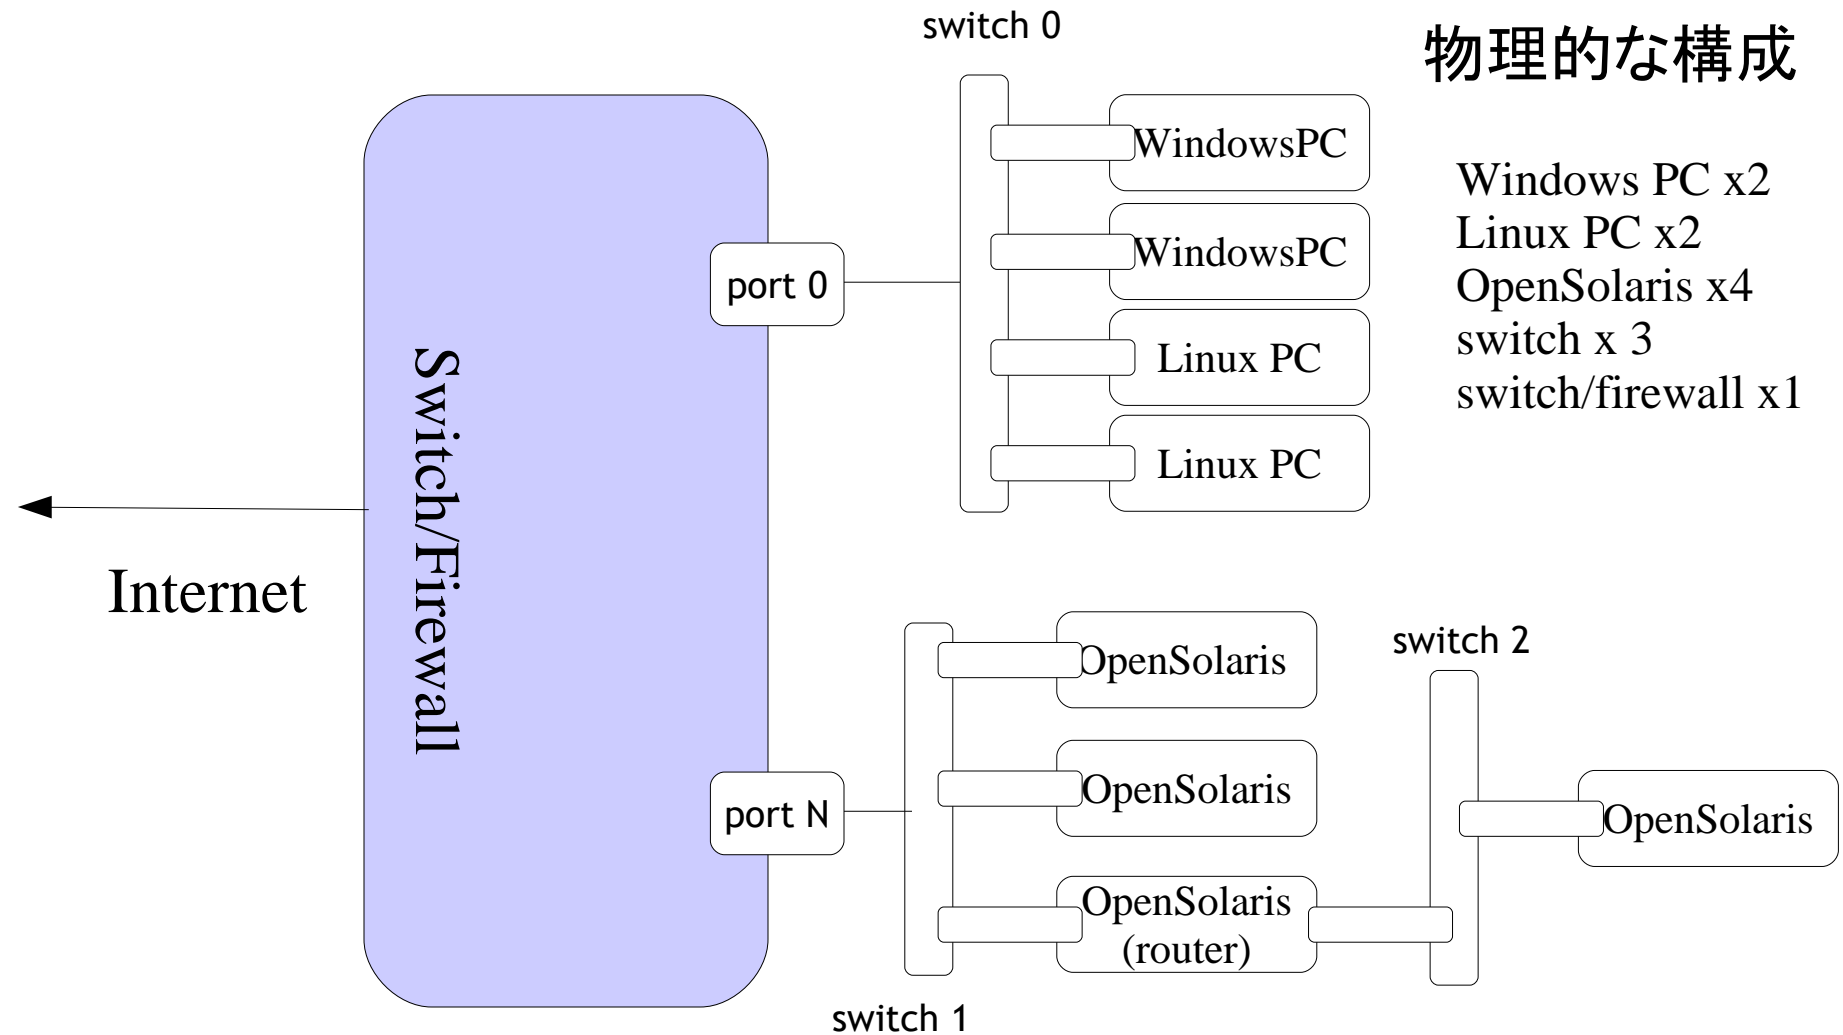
物理的な構成

Windows PC x2
Linux PC x2
OpenSolaris x4
switch x 3
switch/firewall x1

switch 0

WindowsPC
WindowsPC
Linux PC
Linux PC

port 0

Switch/Firewall

Internet

port N

OpenSolaris
OpenSolaris
OpenSolaris (router)

switch 1

switch 2

OpenSolaris